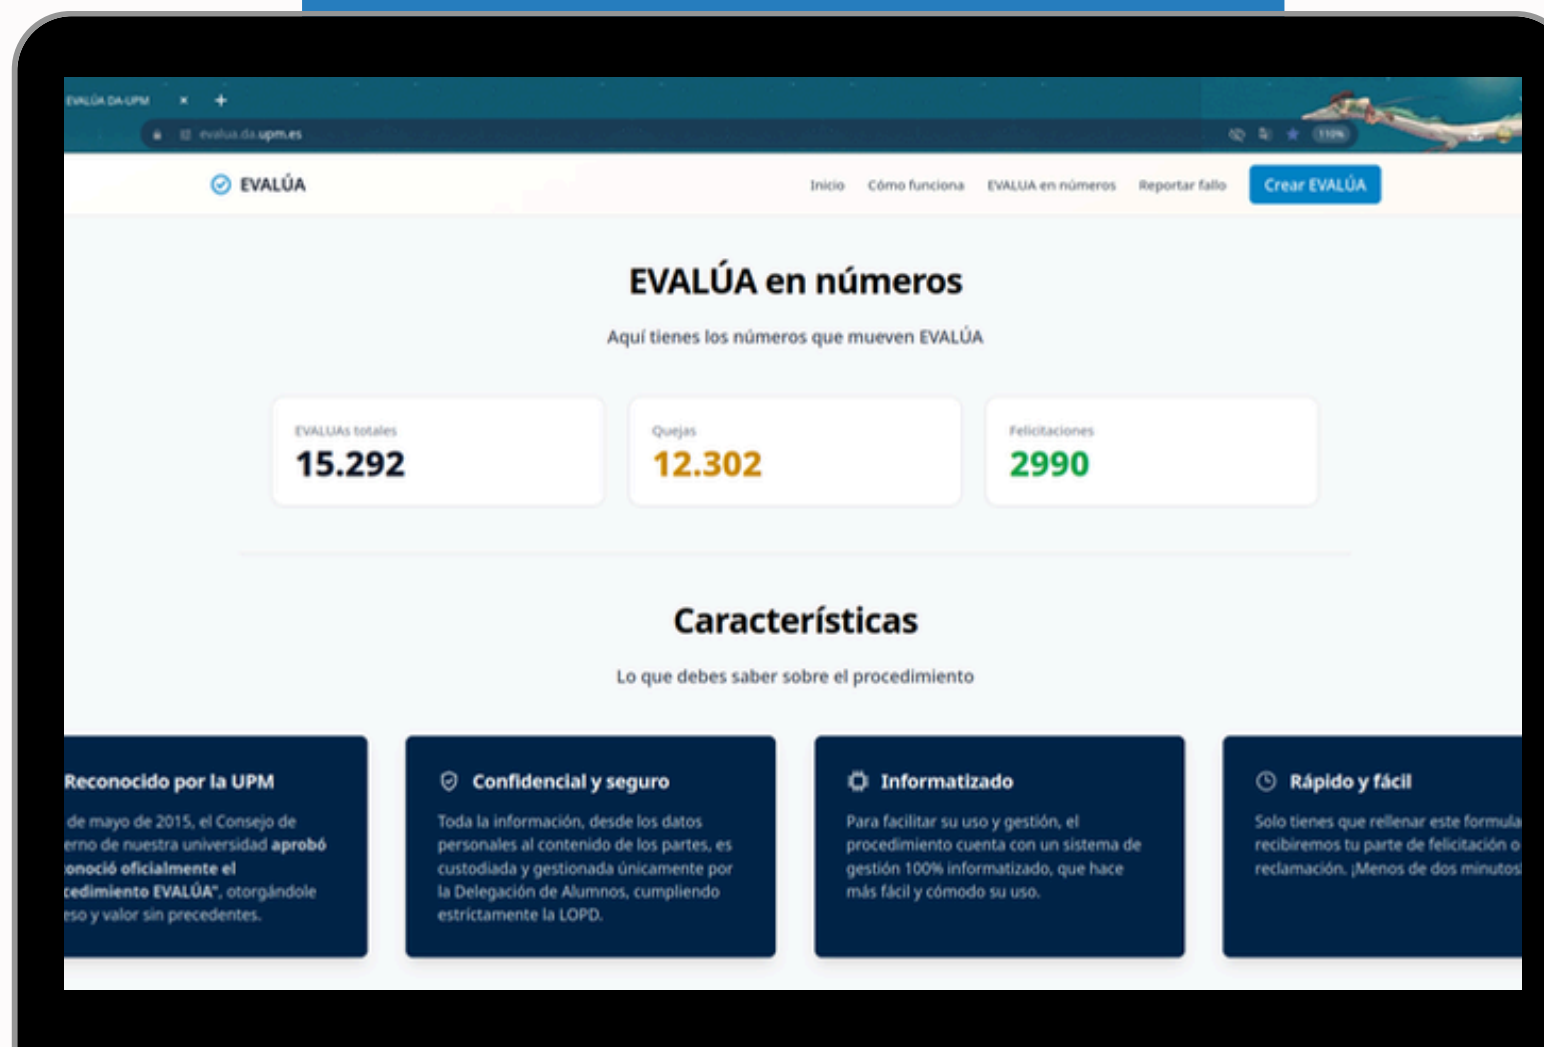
EVALÚA DA-UPM × +

evalua.da.upm.es

110%

EVALÚA

Inicio Cómo funciona EVALUA en números Reportar fallo Crear EVALÚA

EVALÚA en números

Aquí tienes los números que mueven EVALÚA

EVALUAs totales
15.292

Quejas
12.302

Felicitaciones
2990

Características

Lo que debes saber sobre el procedimiento

Reconocido por la UPM

de mayo de 2015, el Consejo de erno de nuestra universidad aprobó onoció oficialmente el cedimiento EVALÚA", otorgándole eso y valor sin precedentes.

Confidencial y seguro

Toda la información, desde los datos personales al contenido de los partes, es custodiada y gestionada únicamente por la Delegación de Alumnos, cumpliendo estrictamente la LOPD.

Informatizado

Para facilitar su uso y gestión, el procedimiento cuenta con un sistema de gestión 100% informatizado, que hace más fácil y cómodo su uso.

Rápido y fácil

Solo tienes que rellenar este formula recibiremos tu parte de felicitación o reclamación. ¡Menos de dos minutos!